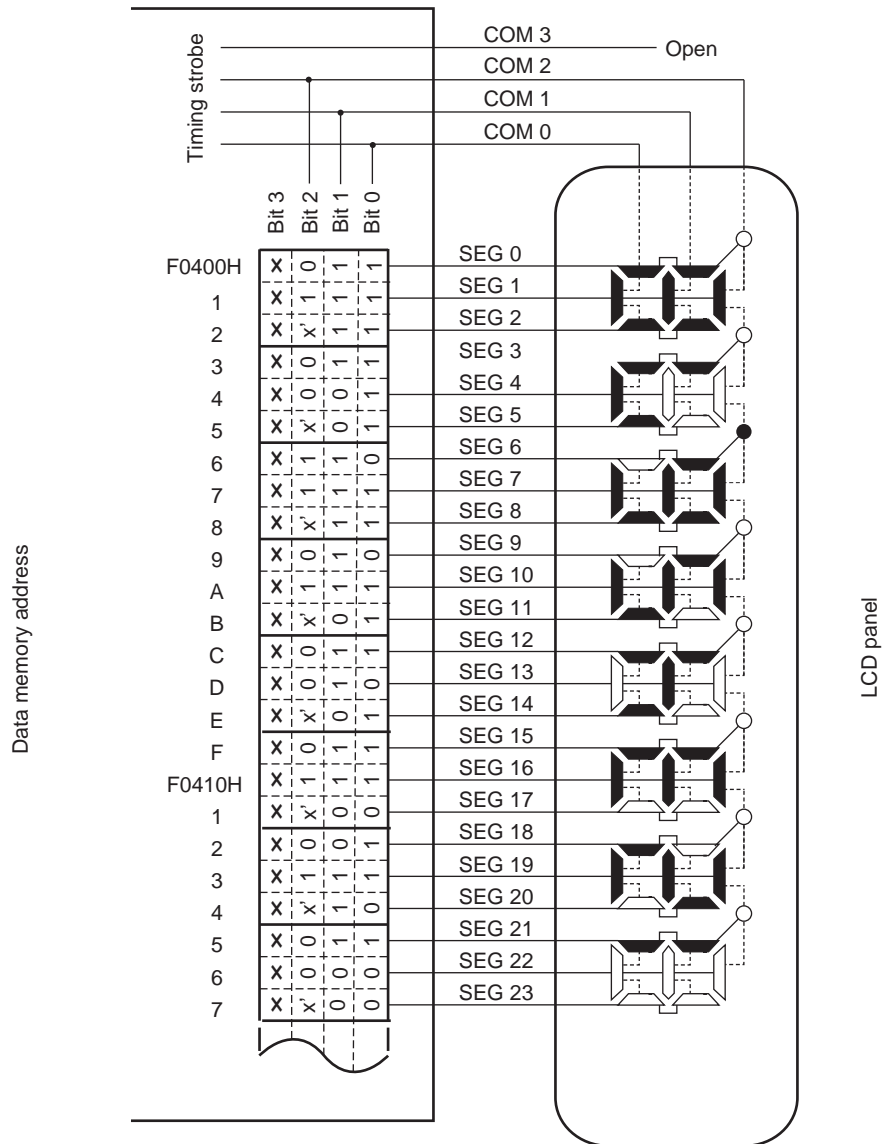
Timing strobe

COM 3
Open
COM 2
COM 1
COM 0

Bit 3
Bit 2
Bit 1
Bit 0

| | Bit 3 | Bit 2 | Bit 1 | Bit 0 |
|---|---|---|---|---|
| F0400H | x | 0 | 1 | 1 |
| 1 | x | 1 | 1 | 1 |
| 2 | x | x' | 1 | 1 |
| 3 | x | 0 | 1 | 1 |
| 4 | x | 0 | 0 | 1 |
| 5 | x | x' | 0 | 1 |
| 6 | x | 1 | 1 | 0 |
| 7 | x | 1 | 1 | 1 |
| 8 | x | x' | 1 | 1 |
| 9 | x | 0 | 1 | 0 |
| A | x | 1 | 1 | 1 |
| B | x | x' | 0 | 1 |
| C | x | 0 | 1 | 1 |
| D | x | 0 | 1 | 0 |
| E | x | x' | 0 | 1 |
| F | x | 0 | 1 | 1 |
| F0410H | x | 1 | 1 | 1 |
| 1 | x | x' | 0 | 1 |
| 2 | x | 0 | 0 | 1 |
| 3 | x | 1 | 1 | 1 |
| 4 | x | x' | 1 | 0 |
| 5 | x | 0 | 1 | 1 |
| 6 | x | 0 | 0 | 0 |
| 7 | x | x' | 0 | 0 |

SEG 0
SEG 1
SEG 2
SEG 3
SEG 4
SEG 5
SEG 6
SEG 7
SEG 8
SEG 9
SEG 10
SEG 11
SEG 12
SEG 13
SEG 14
SEG 15
SEG 16
SEG 17
SEG 18
SEG 19
SEG 20
SEG 21
SEG 22
SEG 23

Data memory address

LCD panel